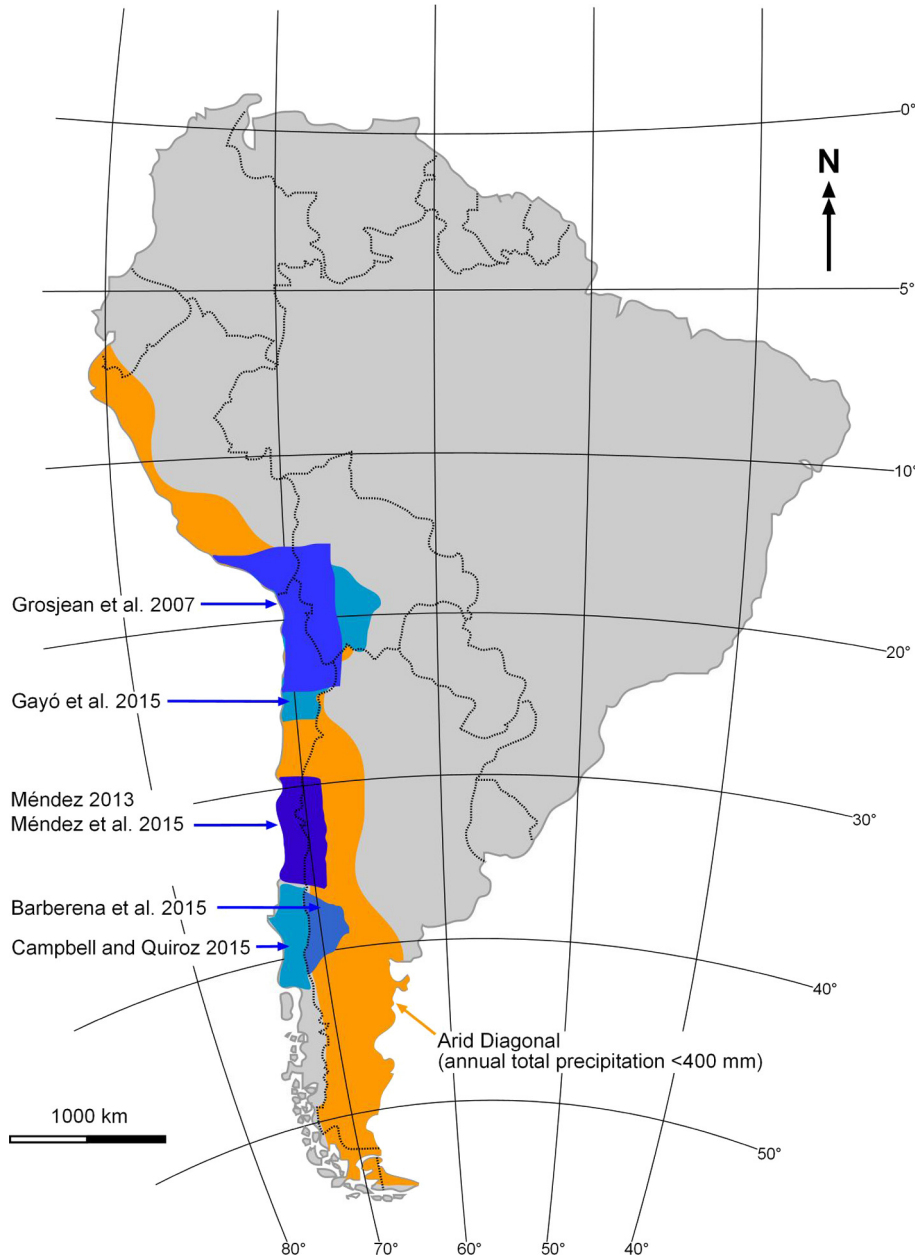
0°

N

5°

10°

Grosjean et al. 2007

20°

Gayó et al. 2015

Méndez 2013
Méndez et al. 2015

30°

Barberena et al. 2015

Campbell and Quiroz 2015

40°

Arid Diagonal
(annual total precipitation <400 mm)

1000 km

50°

80°

70°

60°

50°

40°